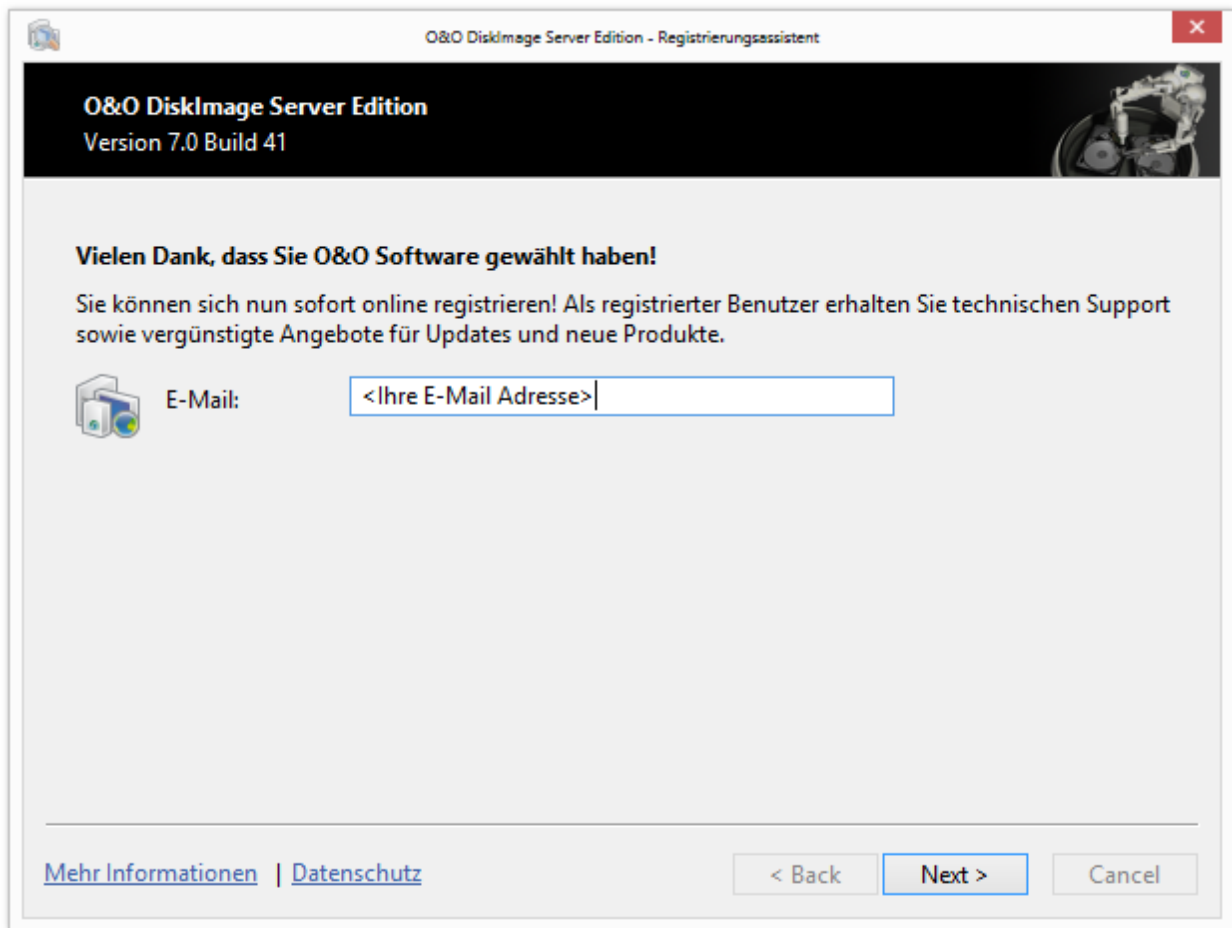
O&O DiskImage Server Edition - Registrierungsassistent

O&O DiskImage Server Edition
Version 7.0 Build 41

Vielen Dank, dass Sie O&O Software gewählt haben!

Sie können sich nun sofort online registrieren! Als registrierter Benutzer erhalten Sie technischen Support sowie vergünstigte Angebote für Updates und neue Produkte.

E-Mail: <Ihre E-Mail Adresse>

Mehr Informationen | Datenschutz

< Back
Next >
Cancel